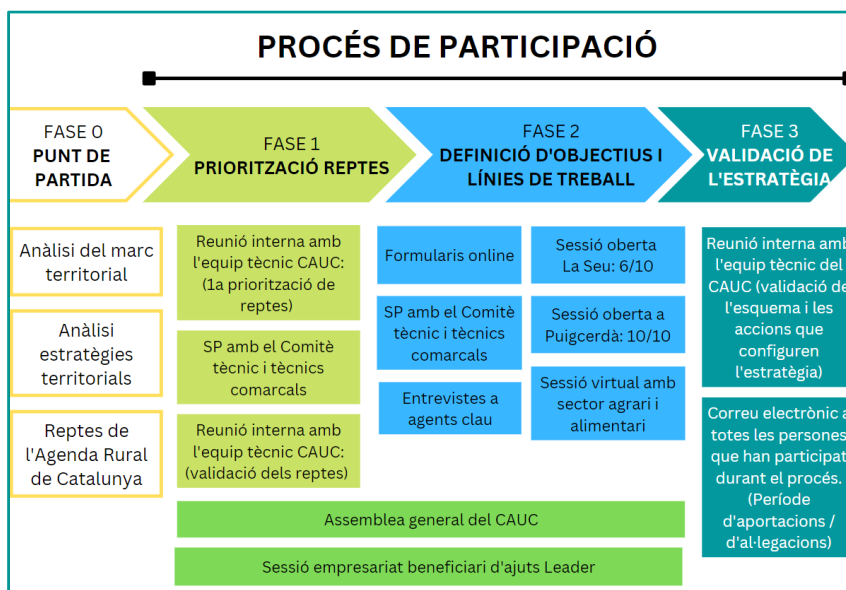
PROCÉS DE PARTICIPACIÓ

FASE 0
PUNT DE PARTIDA

FASE 1
PRIORITZACIÓ REPTES

FASE 2
DEFINICIÓ D'OBJECTIUS I LÍNIES DE TREBALL

FASE 3
VALIDACIÓ DE L'ESTRATÈGIA

Anàlisi del marc territorial

Anàlisi estratègies territorials

Reptes de l'Agenda Rural de Catalunya

Reunió interna amb l'equip tècnic CAUC: (1a priorització de reptes)

SP amb el Comitè tècnic i tècnics comarcals

Reunió interna amb l'equip tècnic CAUC: (validació dels reptes)

Formularis online

SP amb el Comitè tècnic i tècnics comarcals

Entrevistes a agents clau

Sessió oberta La Seu: 6/10

Sessió oberta a Puigcerdà: 10/10

Sessió virtual amb sector agrari i alimentari

Reunió interna amb l'equip tècnic del CAUC (validació de l'esquema i les accions que configuren l'estratègia)

Correu electrònic a totes les persones que han participat durant el procés. (Període d'aportacions / d'al·legacions)

Assemblea general del CAUC

Sessió empresariat beneficiari d'ajuts Leader